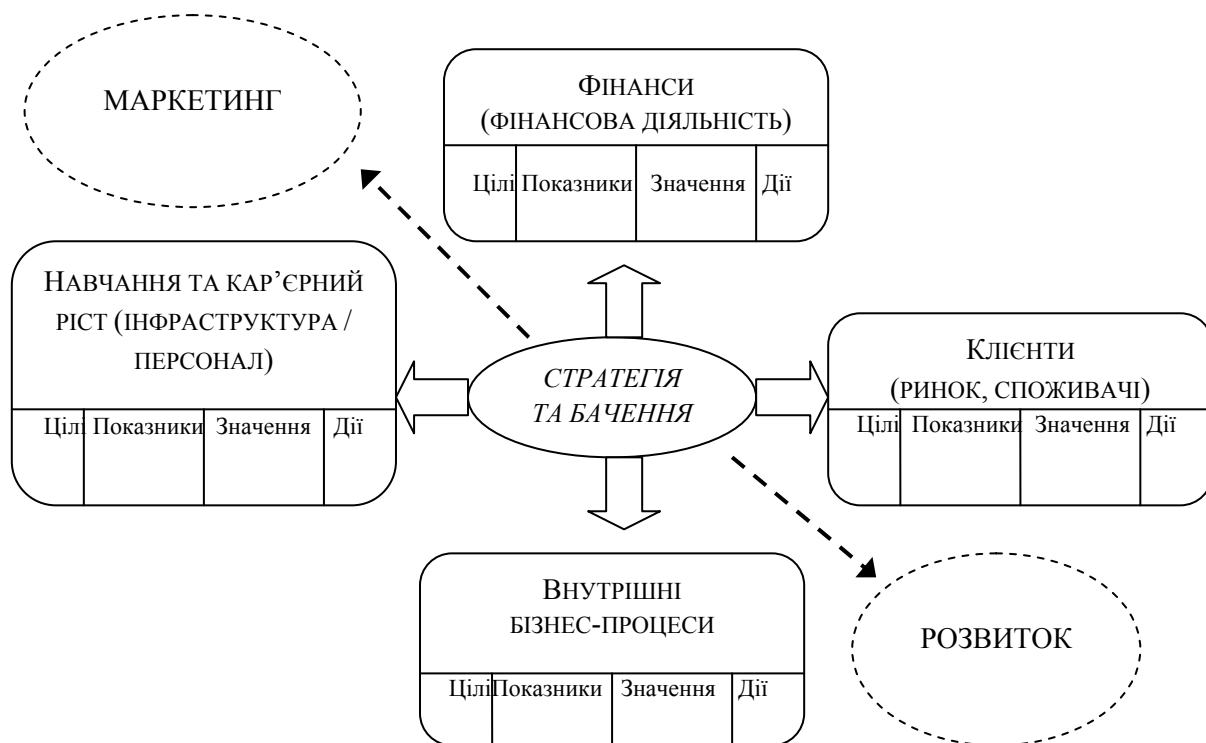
МАРКЕТИНГ

ФІНАНСИ (ФІНАНСОВА ДІЯЛЬНІСТЬ)

| Цілі | Показники | Значення | Дії |
|---|---|---|---|
| | | | |

НАВЧАННЯ ТА КАР'ЄРНИЙ РІСТ (ІНФРАСТРУКТУРА / ПЕРСОНАЛ)

| Цілі | Показники | Значення | Дії |
|---|---|---|---|
| | | | |

СТРАТЕГІЯ ТА БАЧЕННЯ

КЛІЄНТИ (РИНОК, СПОЖИВАЧІ)

| Цілі | Показники | Значення | Дії |
|---|---|---|---|
| | | | |

ВНУТРІШНІ БІЗНЕС-ПРОЦЕСИ

| Цілі | Показники | Значення | Дії |
|---|---|---|---|
| | | | |

РОЗВИТОК